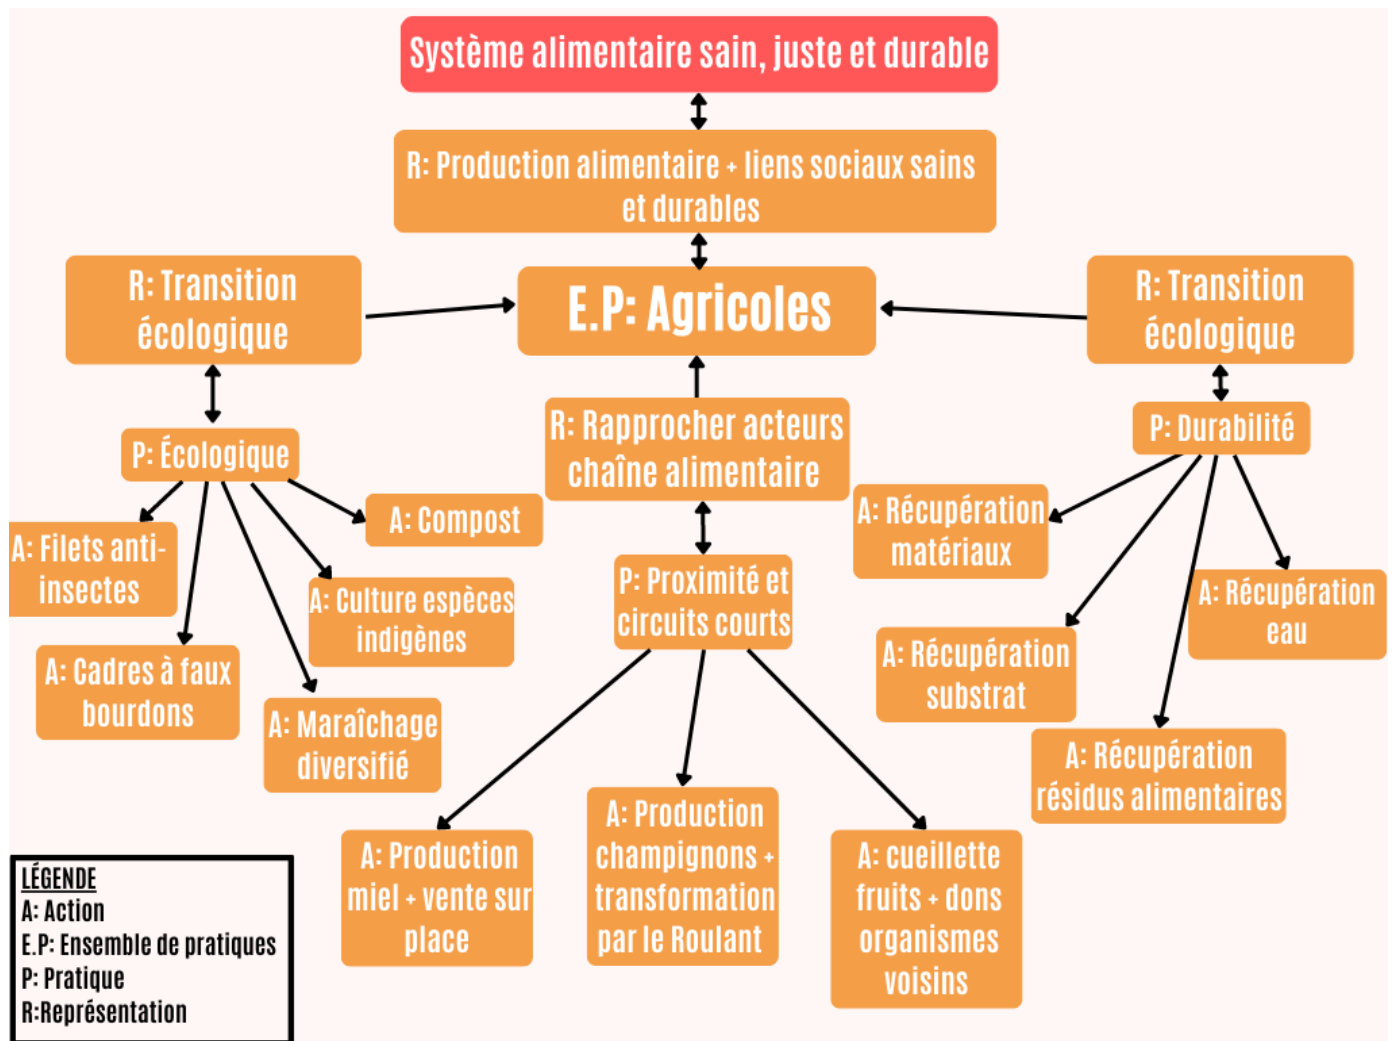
Système alimentaire sain, juste et durable

R: Production alimentaire + liens sociaux sains et durables

R: Transition écologique

E.P: Agricoles

R: Transition écologique

P: Écologique

R: Rapprocher acteurs chaîne alimentaire

P: Durabilité

A: Compost

A: Filets anti-insectes

A: Culture espèces indigènes

A: Cadres à faux bourdons

A: Maraîchage diversifié

P: Proximité et circuits courts

A: Récupération matériaux

A: Récupération eau

A: Récupération substrat

A: Récupération résidus alimentaires

A: Production miel + vente sur place

A: Production champignons + transformation par le Roulant

A: cueillette fruits + dons organismes voisins

LÉGENDE
A: Action
E.P: Ensemble de pratiques
P: Pratique
R:Représentation